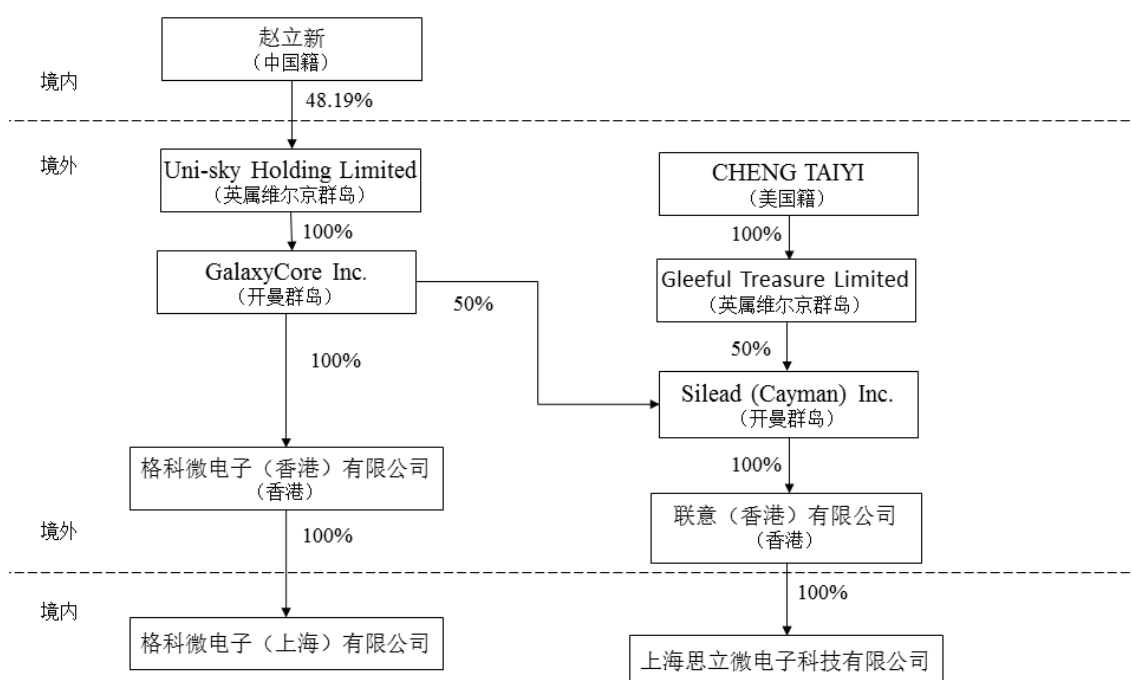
赵立新
（中国籍）

境内

48.19%

境外

Uni-sky Holding Limited
（英属维尔京群岛）

100%

GalaxyCore Inc.
（开曼群岛）

50%

100%

CHENG TAIYI
（美国籍）

100%

Gleeful Treasure Limited
（英属维尔京群岛）

50%

Silead (Cayman) Inc.
（开曼群岛）

100%

格科微电子（香港）有限公司
（香港）

联意（香港）有限公司
（香港）

境外

100%

100%

境内

格科微电子（上海）有限公司

上海思立微电子科技有限公司